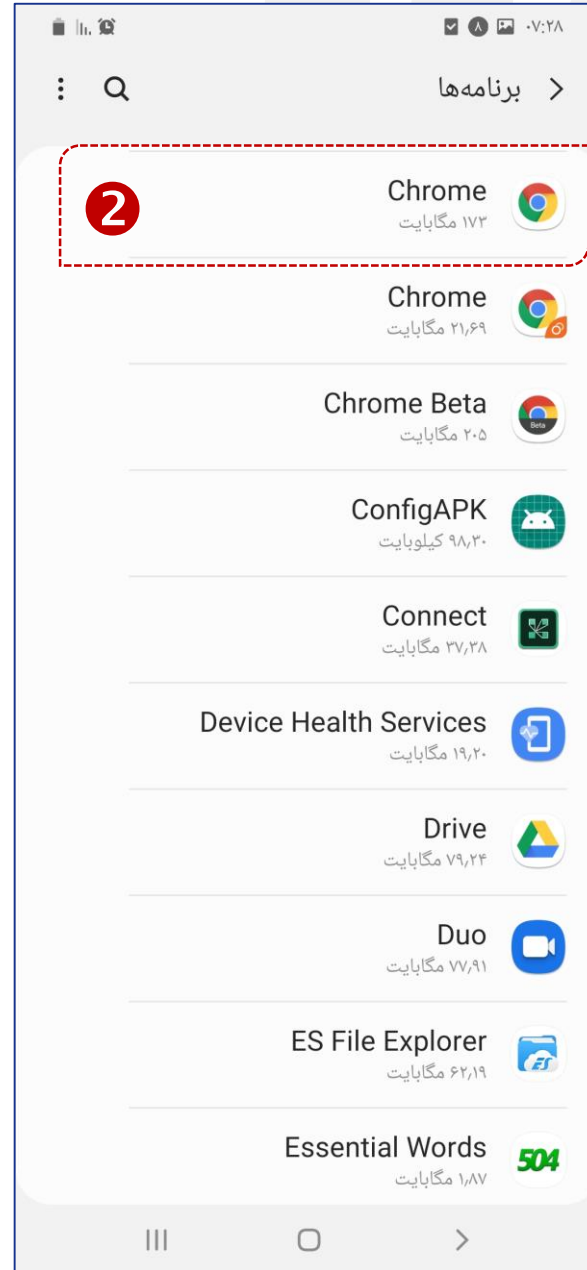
۰۷:۲۸

برنامه‌ها

2

Chrome
۱۷۳ مگابایت

Chrome
۲۱٫۶۹ مگابایت

Chrome Beta
۲۰۵ مگابایت

ConfigAPK
۹۸٫۳۰ کیلوبایت

Connect
۳۷٫۳۸ مگابایت

Device Health Services
۱۹٫۲۰ مگابایت

Drive
۷۹٫۲۴ مگابایت

Duo
۷۷٫۹۱ مگابایت

ES File Explorer
۶۲٫۱۹ مگابایت

Essential Words
۱٫۸۷ مگابایت